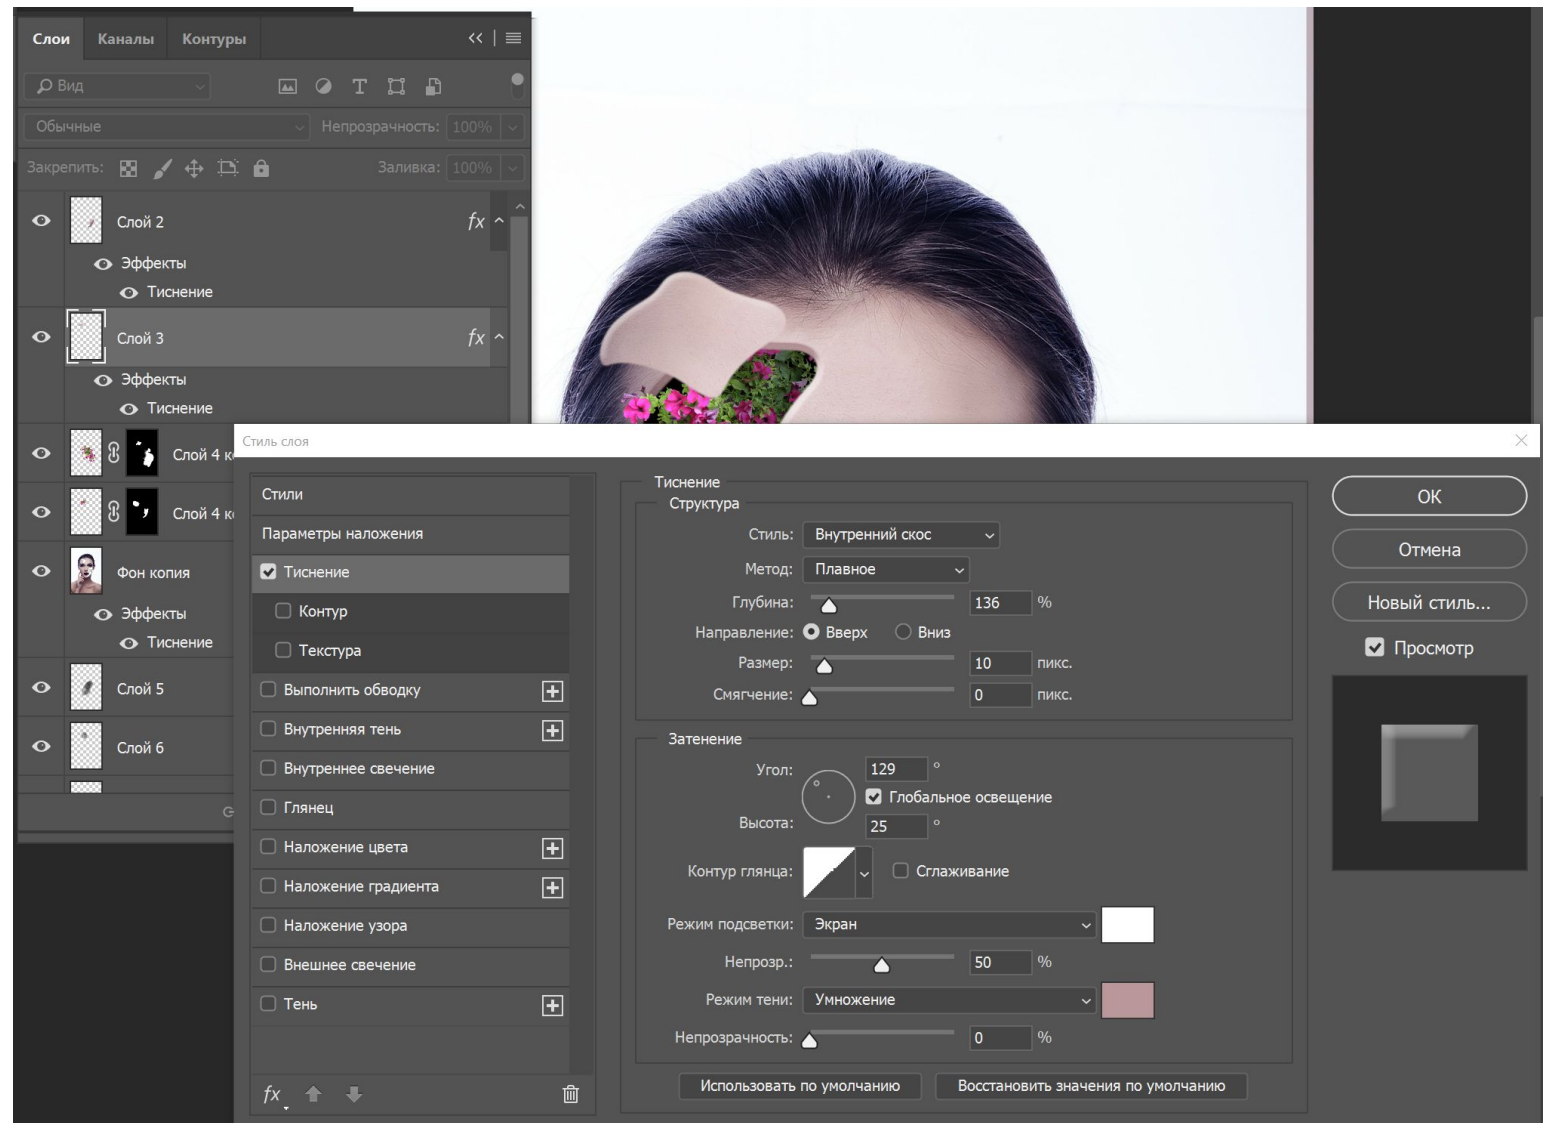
Слои Каналы Контуры

Вид

Обычные Непрозрачность: 100%

Закрепить: Заливка: 100%

Слой 2 fx
Эффекты
Тиснение

Слой 3 fx
Эффекты
Тиснение

Слой 4 к

Слой 4 к

Фон копия
Эффекты
Тиснение

Слой 5

Слой 6

Стиль слоя

Стили
Параметры наложения
Тиснение
Контур
Текстура
Выполнить обводку
Внутренняя тень
Внутреннее свечение
Глянец
Наложение цвета
Наложение градиента
Наложение узора
Внешнее свечение
Тень

Тиснение
Структура
Стиль: Внутренний скос
Метод: Плавное
Глубина: 136 %
Направление: Вверх Вниз
Размер: 10 пикс.
Смягчение: 0 пикс.

Затенение
Угол: 129 °
Глобальное освещение
Высота: 25 °
Контур глянца: Сглаживание
Режим подсветки: Экран
Непрозр.: 50 %
Режим тени: Умножение
Непрозрачность: 0 %

Использовать по умолчанию Восстановить значения по умолчанию

OK
Отмена
Новый стиль...
Просмотр